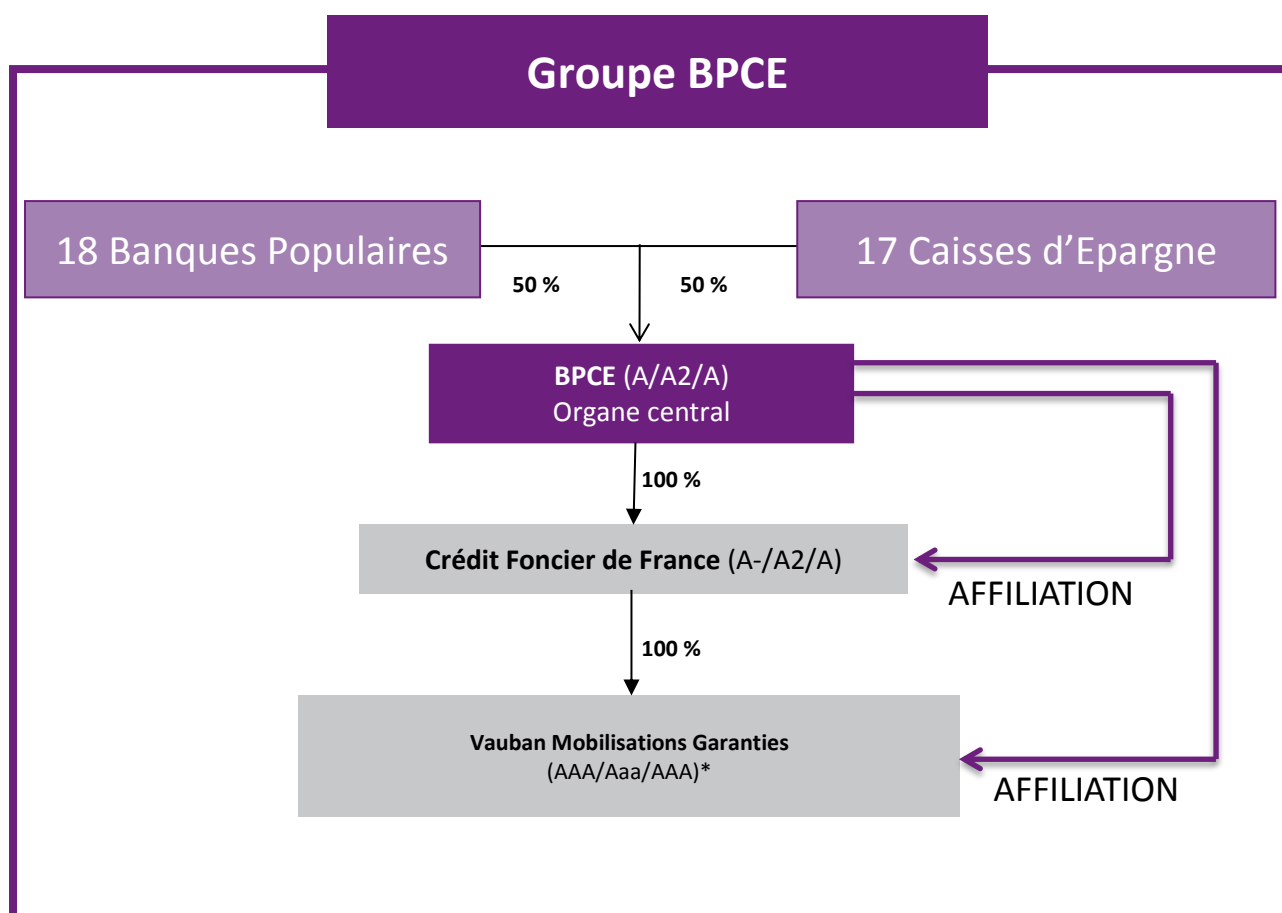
Groupe BPCE

18 Banques Populaires

17 Caisses d’Epargne

50 %

50 %

**BPCE** (A/A2/A)
Organe central

100 %

**Crédit Foncier de France** (A-/A2/A)

AFFILIATION

100 %

**Vauban Mobilisations Garanties**
(AAA/Aaa/AAA)*

AFFILIATION